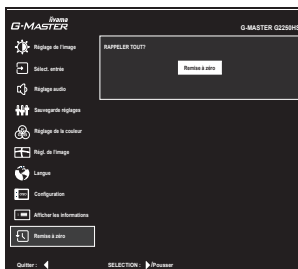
iiyama
G-MASTER

G-MASTER G2250HS

Réglage de l'image

Sélect. entrée

Réglage audio

Sauvegarde réglages

Réglage de la couleur

Régl. de l'image

Langue

Configuration

Afficher les informations

Remise à zéro

RAPPELER TOUT?

Remise à zéro

Quitter :

SELECTION : /Pousser